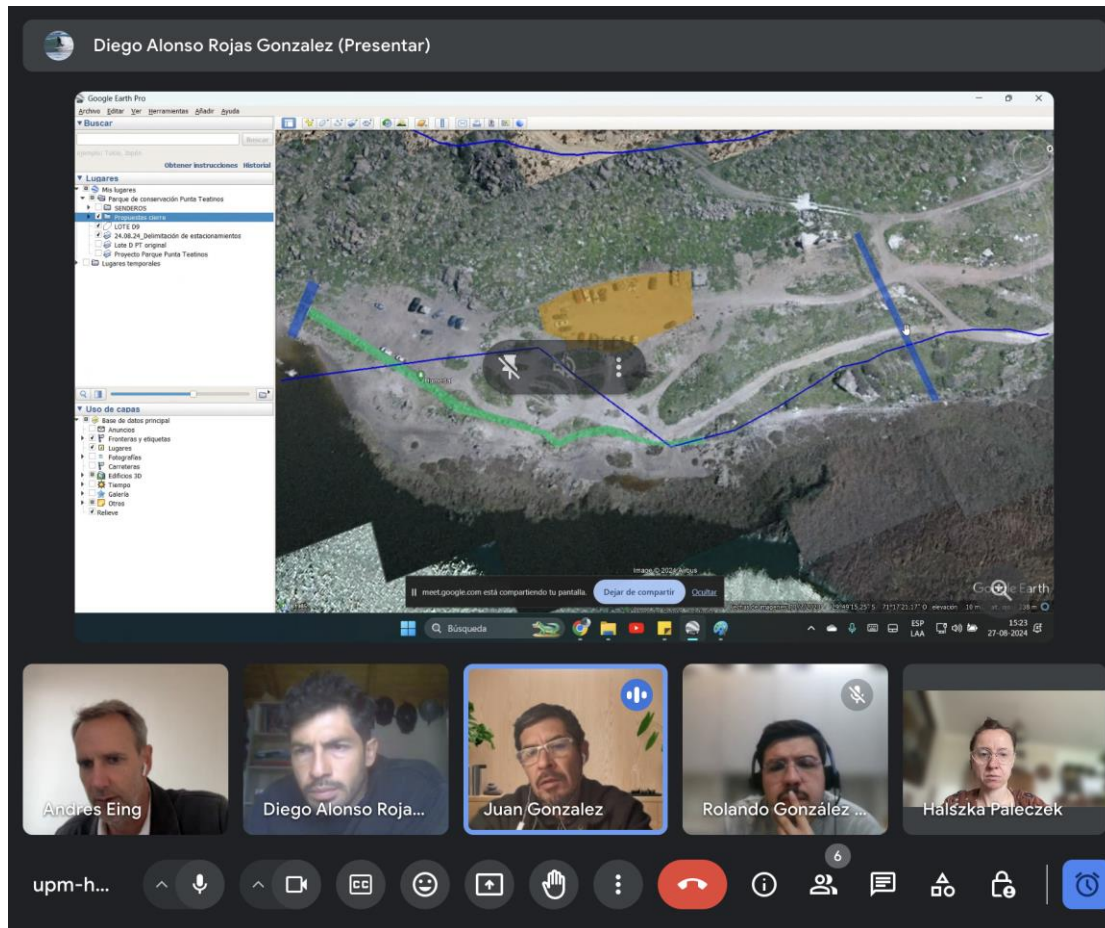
Diego Alonso Rojas Gonzalez (Presentar)

Google Earth Pro

Archivo Editar Ver Herramientas Añadir Ayuda

▼Buscar

Buscar

Ejemplo: Tokio, Japón

Obtener instrucciones Historial

▼ Lugares

Mis lugares
Parque de conservación Punta Teatinos
SENDEROS
Propuestas cierre
LOTE D9
24.08.24_Delimitación de estacionamientos
Lote D PT original
Proyecto Parque Punta Teatinos
Lugares temporales

▼ Uso de capas

Base de datos principal
Anuncios
Fronteras y etiquetas
Lugares
Fotografías
Carreteras
Edificios 3D
Tiempo
Galería
Otros
Relieve

Image © 2024 Airbus

Google Earth

meet.google.com está compartiendo tu pantalla. Dejar de compartir Ocultar

Búsqueda

ESP LAA 15:23 27-08-2024

Andres Eing

Diego Alonso Roja...

Juan Gonzalez

Rolando González ...

Halszka Paleczek

upm-h...

6